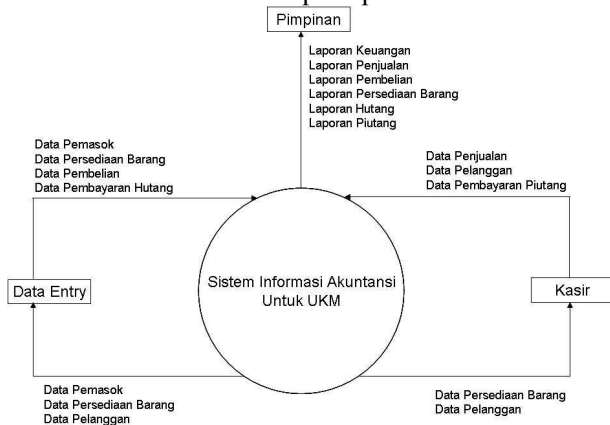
Pimpinan

Laporan Keuangan
Laporan Penjualan
Laporan Pembelian
Laporan Persediaan Barang
Laporan Hutang
Laporan Piutang

Data Pemasok
Data Persediaan Barang
Data Pembelian
Data Pembayaran Hutang

Data Penjualan
Data Pelanggan
Data Pembayaran Piutang

Data Entry

Sistem Informasi Akuntansi Untuk UKM

Kasir

Data Pemasok
Data Persediaan Barang
Data Pelanggan

Data Persediaan Barang
Data Pelanggan